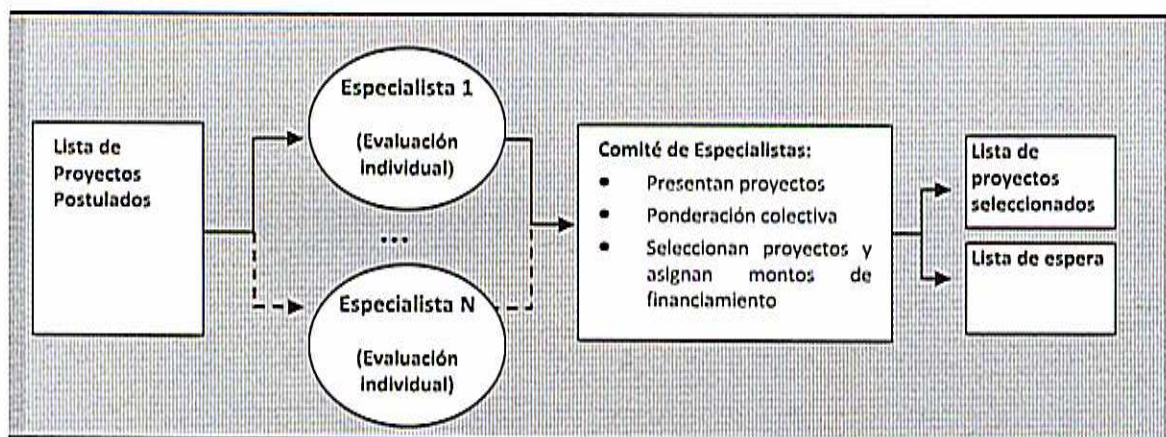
Lista de Proyectos Postulados

Especialista 1

(Evaluación individual)

...

Especialista N

(Evaluación individual)

Comité de Especialistas:

- Presentan proyectos
- Ponderación colectiva
- Seleccionan proyectos y asignan montos de financiamiento

Lista de proyectos seleccionados

Lista de espera